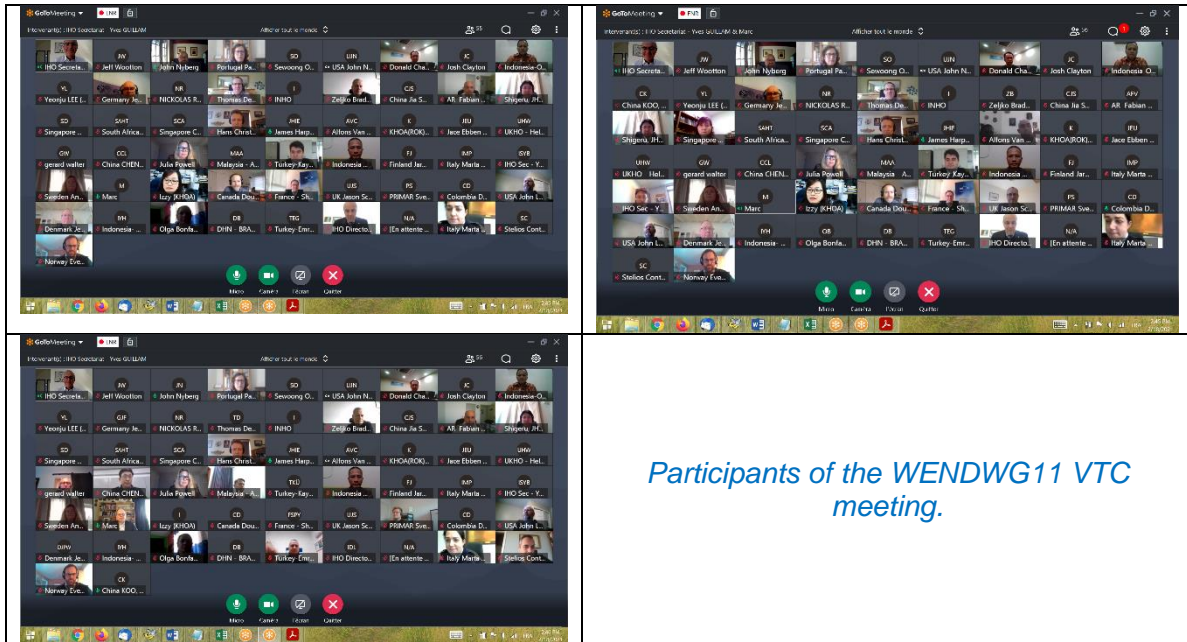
GoToMeeting

Afficher tout le monde

IHO Secreta... | Jeff Wootton | John Nyberg | Portugal Pa... | Sewoong O... | USA John N... | Donald Cha... | Josh Clayton | Indonesia-O...
Yeonju LEE (... | Germany Je... | NICKOLAS R... | Thomas De... | INHO | Zeljko Brad... | China Jia S... | AR_Fabian ... | Shigeru, JH...
Singapore ... | South Africa... | Singapore C... | Hans Christ... | James Harp... | Alfons Van ... | KHOA(ROK)... | Jace Ebben ... | UKHO - Hel...
gerard walter | China CHEN... | Julia Powell | Malaysia - A... | Turkey-Kay... | Indonesia ... | Finland Jar... | Italy Marta ... | IHO Sec - Y...
Sweden An... | Marc | Izzy (KHOA) | Canada Dou... | France - Sh... | UK Jason Sc... | PRIMAR Sve... | Colombia D... | USA John L...
Denmark Je... | Indonesia- ... | Olga Bonfa... | DHN - BRA... | Turkey-Emr... | IHO Directo... | [En attente ... | Italy Marta ... | Stelios Cont...
Norway Eve...

Micro | Caméra | Écran | Quitter

GoToMeeting

Afficher tout le monde

IHO Secreta... | Jeff Wootton | John Nyberg | Portugal Pa... | Sewoong O... | USA John N... | Donald Cha... | Josh Clayton | Indonesia O...
China KOO, ... | Yeonju LEE (... | Germany Je... | NICKOLAS R... | Thomas De... | INHO | Zeljko Brad... | China Jia S... | AR_Fabian ...
Shigeru, JH... | Singapore ... | South Africa... | Singapore C... | Hans Christ... | James Harp... | Alfons Van ... | KHOA(ROK)... | Jace Ebben ...
UKHO - Hel... | gerard walter | China CHEN... | Julia Powell | Malaysia - A... | Turkey-Kay... | Indonesia ... | Finland Jar... | Italy Marta ...
IHO Sec - Y... | Sweden An... | Marc | Izzy (KHOA) | Canada Dou... | France - Sh... | UK Jason Sc... | PRIMAR Sve... | Colombia D...
USA John L... | Denmark Je... | Indonesia- ... | Olga Bonfa... | DHN - BRA... | Turkey-Emr... | IHO Directo... | [En attente ... | Italy Marta ...
Stelios Cont... | Norway Eve...

Micro | Caméra | Écran | Quitter

GoToMeeting

Afficher tout le monde

IHO Secreta... | Jeff Wootton | John Nyberg | Portugal Pa... | Sewoong O... | USA John N... | Donald Cha... | Josh Clayton | Indonesia-O...
Yeonju LEE (... | Germany Je... | NICKOLAS R... | Thomas De... | INHO | Zeljko Brad... | China Jia S... | AR_Fabian ... | Shigeru, JH...
Singapore ... | South Africa... | Singapore C... | Hans Christ... | James Harp... | Alfons Van ... | KHOA(ROK)... | Jace Ebben ... | UKHO - Hel...
gerard walter | China CHEN... | Julia Powell | Malaysia - A... | Turkey-Kay... | Indonesia ... | Finland Jar... | Italy Marta ... | IHO Sec - Y...
Sweden An... | Marc | Izzy (KHOA) | Canada Dou... | France - Sh... | UK Jason Sc... | PRIMAR Sve... | Colombia D... | USA John L...
Denmark Je... | Indonesia- ... | Olga Bonfa... | DHN - BRA... | Turkey-Emr... | IHO Directo... | [En attente ... | Italy Marta ... | Stelios Cont...
Norway Eve... | China KOO, ...

Micro | Caméra | Écran | Quitter

Participants of the WENDWG11 VTC meeting.